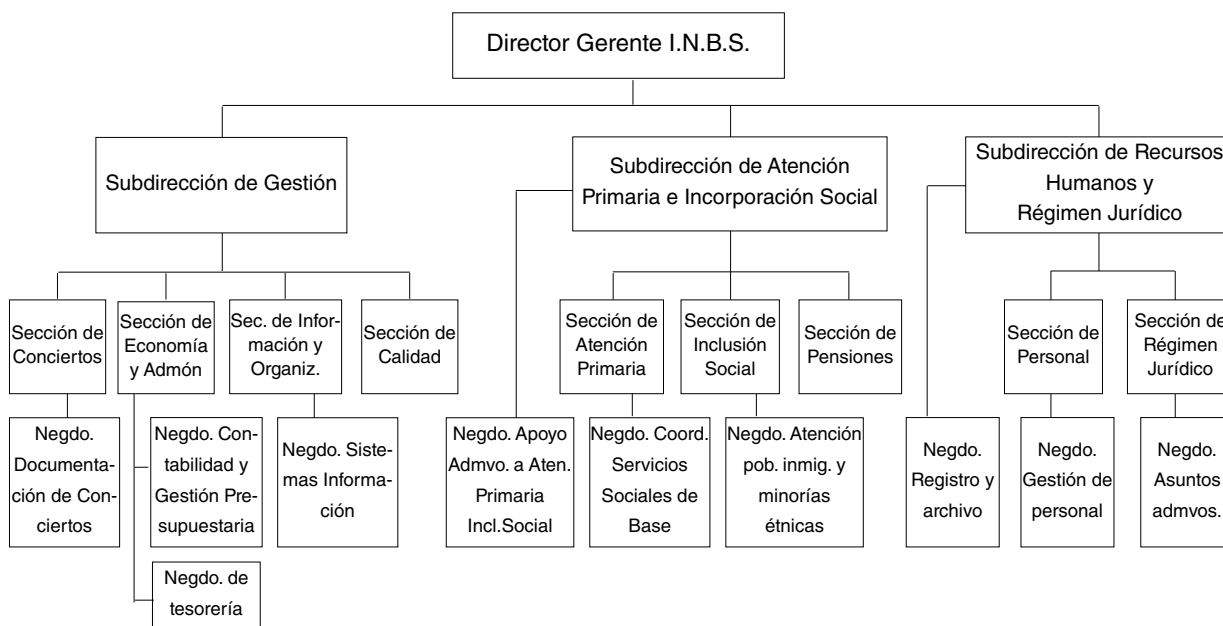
Director Gerente I.N.B.S.

Subdirección de Gestión

Subdirección de Atención Primaria e Incorporación Social

Subdirección de Recursos Humanos y Régimen Jurídico

Sección de Conciertos

Sección de Economía y Admón

Sec. de Información y Organiz.

Sección de Calidad

Sección de Atención Primaria

Sección de Inclusión Social

Sección de Pensiones

Sección de Personal

Sección de Régimen Jurídico

Negdo. Documentación de Conciertos

Negdo. Contabilidad y Gestión Presupuestaria

Negdo. de tesorería

Negdo. Sistemas Información

Negdo. Apoyo Admvo. a Aten. Primaria Incl.Social

Negdo. Coord. Servicios Sociales de Base

Negdo. Atención pob. inmig. y minorías étnicas

Negdo. Registro y archivo

Negdo. Gestión de personal

Negdo. Asuntos admvos.